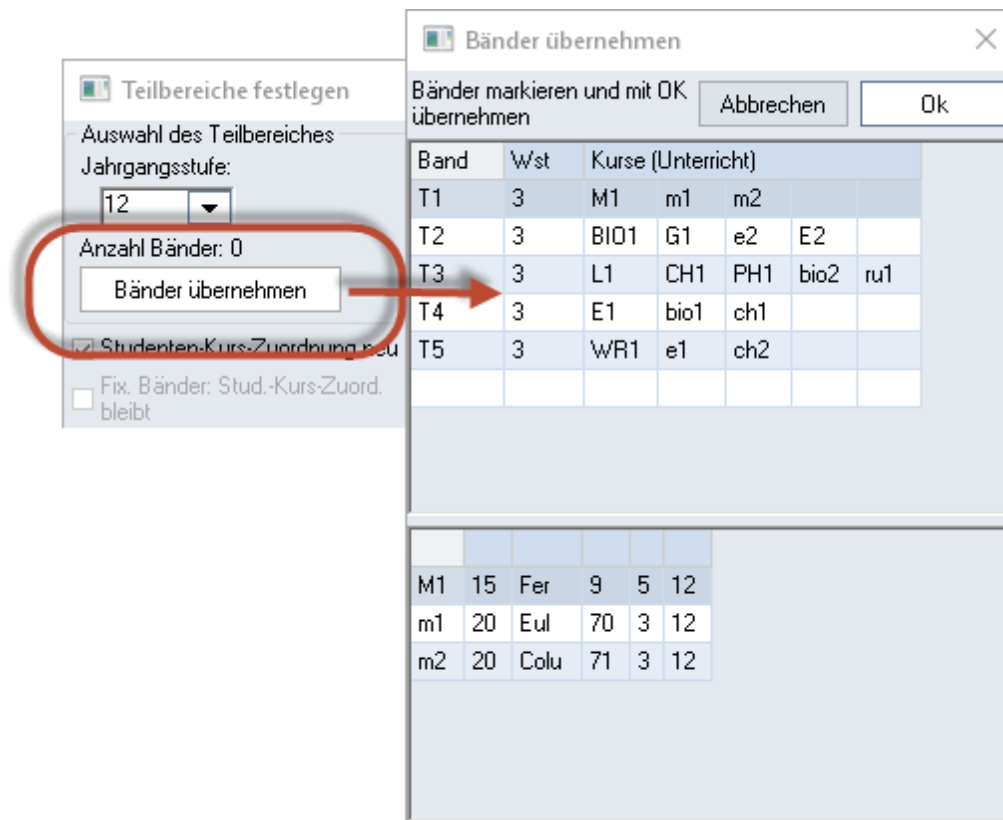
Teilbereiche festlegen

Auswahl des Teilbereiches

Jahrgangsstufe:

12

Anzahl Bänder: 0

Bänder übernehmen

Studenten-Kurs-Zuordnung neu

Fix. Bänder: Stud.-Kurs-Zuord. bleibt

Bänder übernehmen

Bänder markieren und mit OK übernehmen

Abbrechen

Ok

| Band | Wst | Kurse (Unterricht) | | | | |
|---|---|---|---|---|---|---|
| T1 | 3 | M1 | m1 | m2 | | |
| T2 | 3 | BIO1 | G1 | e2 | E2 | |
| T3 | 3 | L1 | CH1 | PH1 | bio2 | ru1 |
| T4 | 3 | E1 | bio1 | ch1 | | |
| T5 | 3 | WR1 | e1 | ch2 | | |

| | | | | | |
|---|---|---|---|---|---|
| M1 | 15 | Fer | 9 | 5 | 12 |
| m1 | 20 | Eul | 70 | 3 | 12 |
| m2 | 20 | Colu | 71 | 3 | 12 |